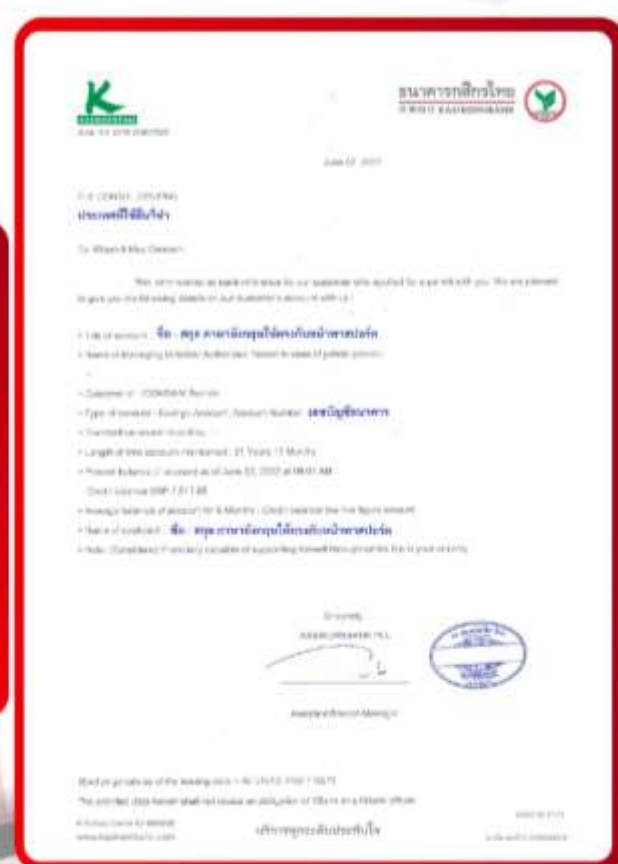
ธนาคารกสิกรไทย
KASIKORNBANK

June 22, 2022

ประเทศที่ใช้ยื่นวีซ่า

To: Whom It May Concern

This letter is issued as bank reference for our customer who applied for a visa with you. We are pleased to give you the following details on our customer's account with us:

- Title of account : ชื่อ - สกุล ภาษาอังกฤษให้ตรงกับหน้าพาสปอร์ต
- Name of Managing or Issuer Authorizer: Tested to view of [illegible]
- Customer of : KBANK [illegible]
- Type of account : Savings Account, Account Number : เลขบัญชีธนาคาร
- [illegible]
- Length of time account maintained : 21 Years 11 Months
- Present balance of account as of June 22, 2022 at 08:01 AM
Credit balance GBP 7,017.88
- Average balance of account for 6 Months : Credit balance five five figure amount
- Name of applicant : ชื่อ - สกุล ภาษาอังกฤษให้ตรงกับหน้าพาสปอร์ต
- Note : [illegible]

Sincerely
KASIKORNBANK PCL.

Assistant Branch Manager

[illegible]

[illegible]

www.kasikornbank.com

บริการทุกระดับประทับใจ